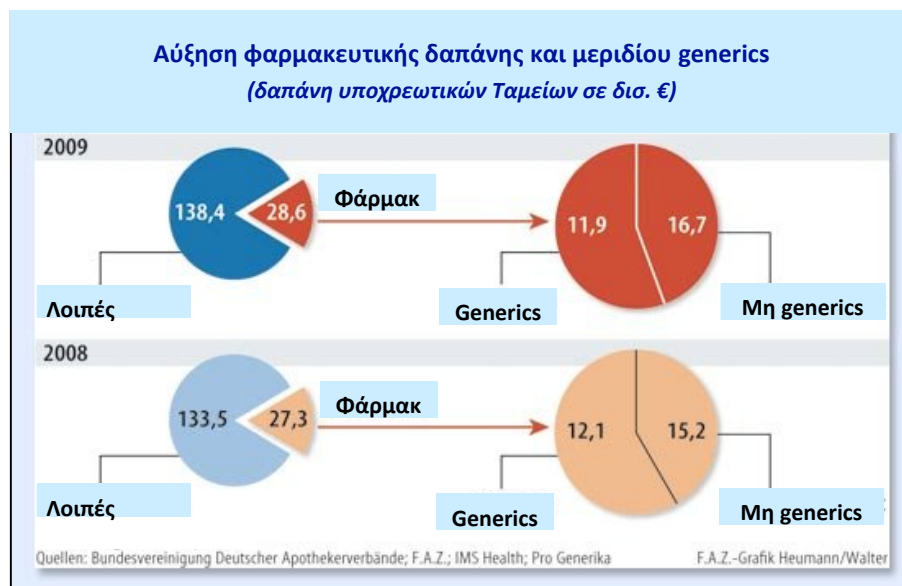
Αύξηση φαρμακευτικής δαπάνης και μεριδίου generics
(δαπάνη υποχρεωτικών Ταμείων σε δισ. €)

2009

138,4

28,6

Φάρμακ

11,9

16,7

Λοιπές

Generics

Μη generics

2008

133,5

27,3

Φάρμακ

12,1

15,2

Λοιπές

Generics

Μη generics

Quellen: Bundesvereinigung Deutscher Apothekerverbände; F.A.Z.; IMS Health; Pro Generika

F.A.Z.-Grafik Heumann/Walter